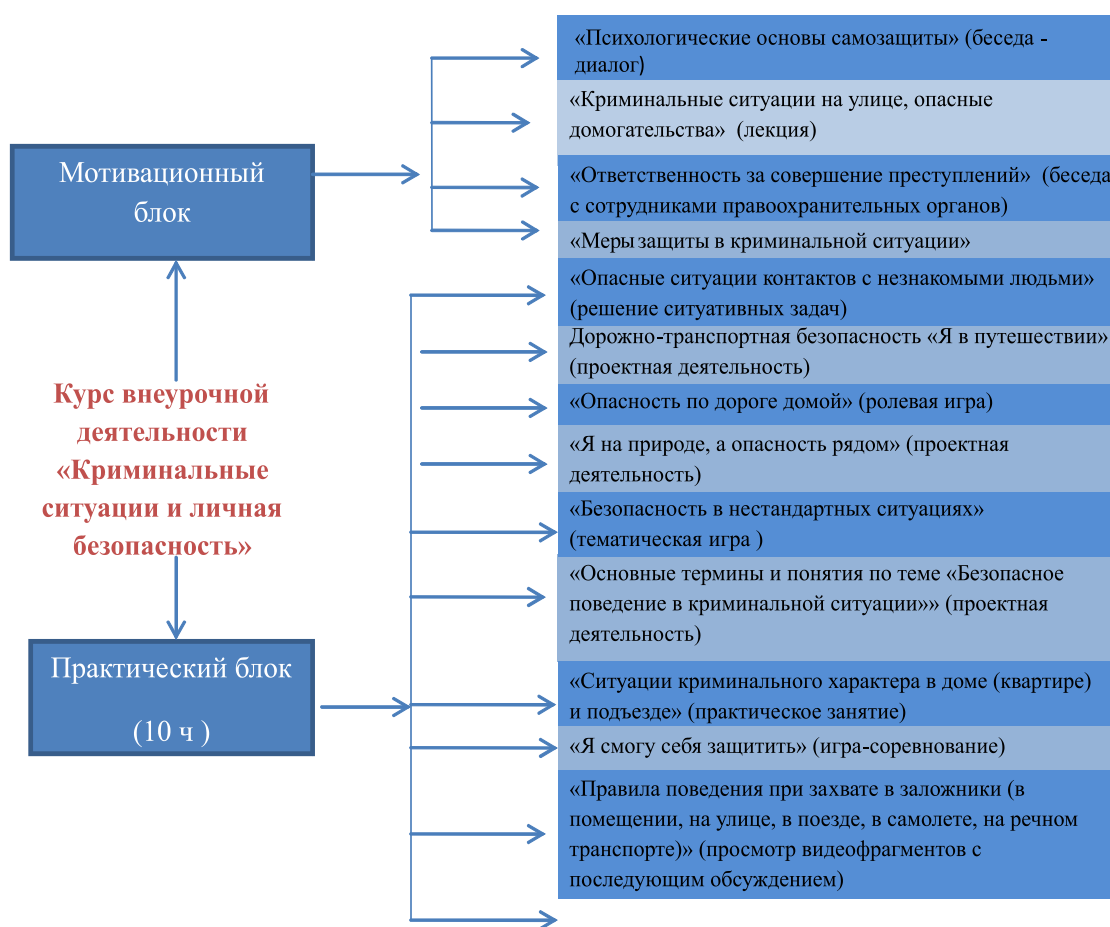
Мотивационный блок

Курс внеурочной деятельности «Криминальные ситуации и личная безопасность»

Практический блок

(10 ч )

«Психологические основы самозащиты» (беседа - диалог)

«Криминальные ситуации на улице, опасные домогательства» (лекция)

«Ответственность за совершение преступлений» (беседа с сотрудниками правоохранительных органов)

«Меры защиты в криминальной ситуации»

«Опасные ситуации контактов с незнакомыми людьми» (решение ситуативных задач)

Дорожно-транспортная безопасность «Я в путешествии» (проектная деятельность)

«Опасность по дороге домой» (ролевая игра)

«Я на природе, а опасность рядом» (проектная деятельность)

«Безопасность в нестандартных ситуациях» (тематическая игра )

«Основные термины и понятия по теме «Безопасное поведение в криминальной ситуации»» (проектная деятельность)

«Ситуации криминального характера в доме (квартире) и подъезде» (практическое занятие)

«Я смогу себя защитить» (игра-соревнование)

«Правила поведения при захвате в заложники (в помещении, на улице, в поезде, в самолете, на речном транспорте)» (просмотр видеофрагментов с последующим обсуждением)